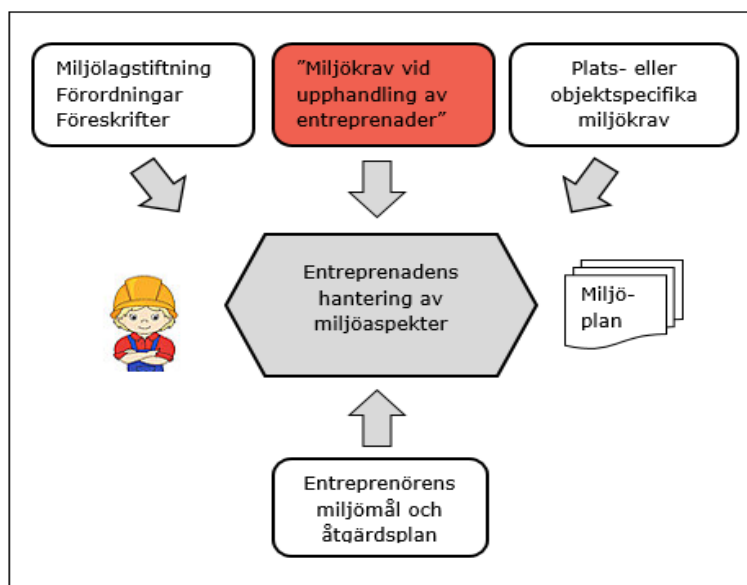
Miljölagstiftning
Förordningar
Föreskrifter

”Miljökrav vid upphandling av entreprenader”

Plats- eller objektspecifika miljökrav

Entreprenadens hantering av miljöaspekter

Miljö-plan

Entreprenörens miljömål och åtgärdsplan